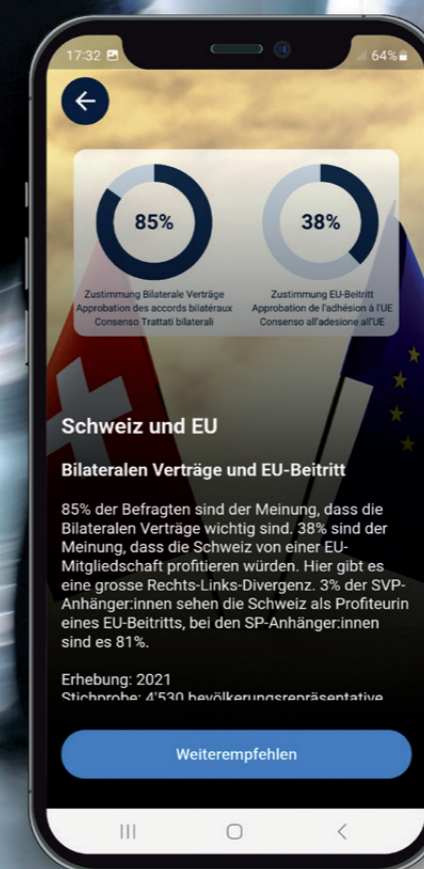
17:32

64%

85%

Zustimmung Bilaterale Verträge
Approbation des accords bilatéraux
Consenso Trattati bilaterali

38%

Zustimmung EU-Beitritt
Approbation de l'adhésion à l'UE
Consenso all'adesione all'UE

Schweiz und EU

Bilateralen Verträge und EU-Beitritt

85% der Befragten sind der Meinung, dass die Bilateralen Verträge wichtig sind. 38% sind der Meinung, dass die Schweiz von einer EU-Mitgliedschaft profitieren würden. Hier gibt es eine grosse Rechts-Links-Divergenz. 3% der SVP-Anhänger:innen sehen die Schweiz als Profiteurin eines EU-Beitritts, bei den SP-Anhänger:innen sind es 81%.

Erhebung: 2021
Stichprobe: 4'530 bevölkerungsrepräsentative

Weiterempfehlen